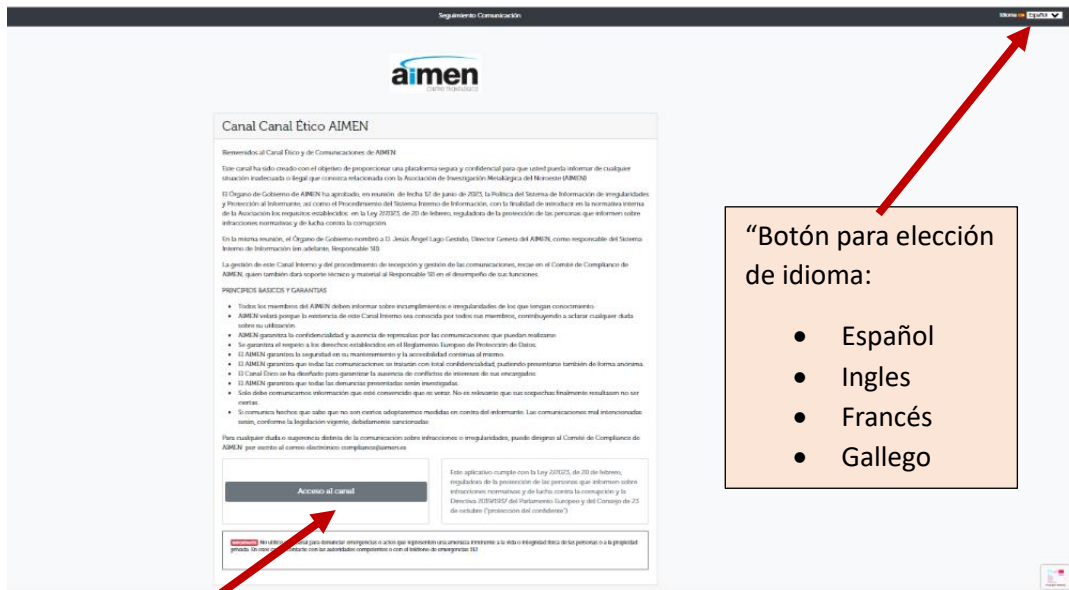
Seguimiento Comunicación

Idioma Español

aimen
centro tecnológico

Canal Canal Ético AIMEN

Bienvenidos al Canal Ético y de Comunicaciones de AIMEN.

Este canal ha sido creado con el objetivo de proporcionar una plataforma segura y confidencial para que usted pueda informar de cualquier situación inadecuada o ilegal que conozca relacionada con la Asociación de Investigación Metalúrgica del Noroeste (AIMEN).

El Órgano de Gobierno de AIMEN ha aprobado, en reunión de fecha 12 de junio de 2023, la Política del Sistema de Información de irregularidades y Protección al Informante, así como el Procedimiento del Sistema Interno de Información, con la finalidad de introducir en la normativa interna de la Asociación los requisitos establecidos en la Ley 2/2023, de 20 de febrero, reguladora de la protección de las personas que informen sobre infracciones normativas y de lucha contra la corrupción.

En la misma reunión, el Órgano de Gobierno nombró a D. Jesús Ángel Lago Gestido, Director Gerente del AIMEN, como responsable del Sistema Interno de Información (en adelante, Responsable SII).

La gestión de este Canal Interno y del procedimiento de recepción y gestión de las comunicaciones, recae en el Comité de Compliance de AIMEN, quien también dará soporte técnico y material al Responsable SII en el desempeño de sus funciones.

PRINCIPIOS BÁSICOS Y GARANTÍAS

• Todos los miembros del AIMEN deben informar sobre incumplimientos e irregularidades de los que tengan conocimiento.
• AIMEN velará porque la existencia de este Canal Interno sea conocida por todos sus miembros, contribuyendo a aclarar cualquier duda sobre su utilización.
• AIMEN garantiza la confidencialidad y ausencia de represalias por las comunicaciones que puedan realizarse.
• Se garantiza el respeto a los derechos establecidos en el Reglamento Europeo de Protección de Datos.
• El AIMEN garantiza la seguridad en su mantenimiento y la accesibilidad continua al mismo.
• El AIMEN garantiza que todas las comunicaciones se tratarán con total confidencialidad, pudiendo presentarse también de forma anónima.
• El Canal Ético se ha diseñado para garantizar la ausencia de conflictos de intereses de sus encargados.
• El AIMEN garantiza que todas las denuncias presentadas serán investigadas.
• Solo debe comunicarnos información que esté convencido que es veraz. No es relevante que sus sospechas finalmente resultasen no ser ciertas.
• Si comunica hechos que sabe que no son ciertos adoptaremos medidas en contra del informante. Las comunicaciones mal intencionadas serán, conforme la legislación vigente, debidamente sancionadas.

Para cualquier duda o sugerencia distinta de la comunicación sobre infracciones o irregularidades, puede dirigirse al Comité de Compliance de AIMEN por escrito al correo electrónico compliance@aimen.es

Acceso al canal

Este aplicativo cumple con la Ley 2/2023, de 20 de febrero, reguladora de la protección de las personas que informen sobre infracciones normativas y de lucha contra la corrupción y la Directiva 2019/1937 del Parlamento Europeo y del Consejo de 23 de octubre ("protección del denunciante")

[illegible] No utilice este canal para denunciar emergencias o actos que representen una amenaza inminente a la vida o integridad física de las personas o a la propiedad privada. En este caso, contacte con las autoridades competentes o con el teléfono de emergencias 112.

"Botón para elección de idioma:
• Español
• Ingles
• Francés
• Gallego